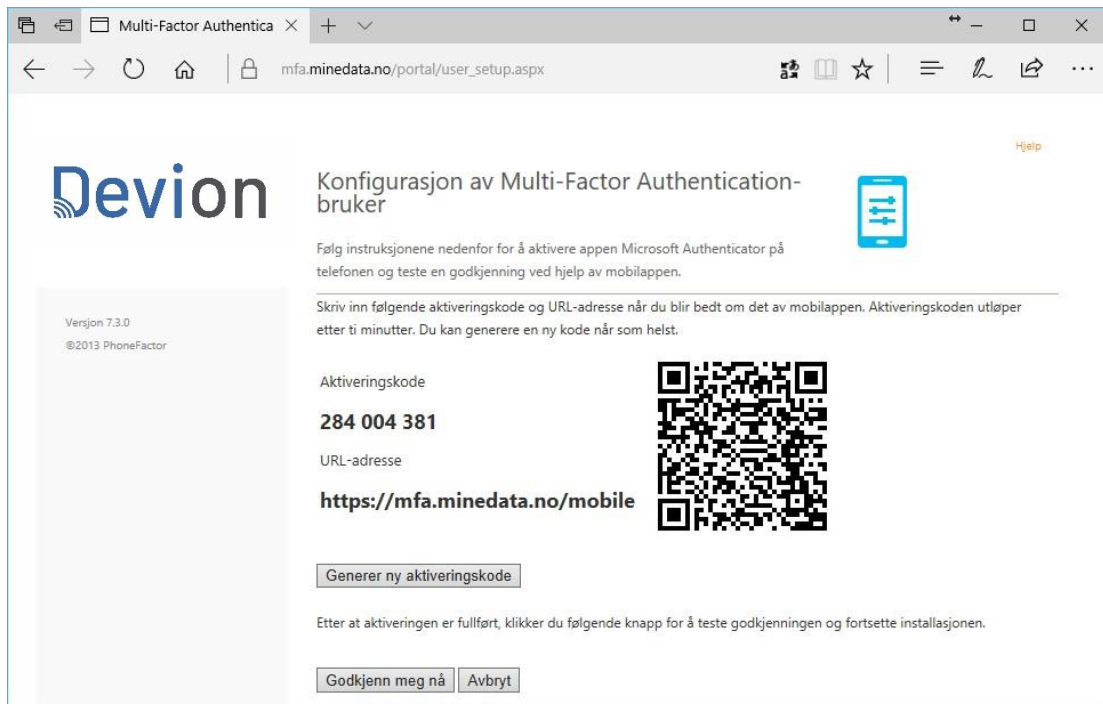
Multi-Factor Authentica

mfa.minedata.no/portal/user_setup.aspx

Hjelp

Devion

Konfigurasjon av Multi-Factor Authentication-bruker

Følg instruksjonene nedenfor for å aktivere appen Microsoft Authenticator på telefonen og teste en godkjenning ved hjelp av mobilappen.

Versjon 7.3.0
©2013 PhoneFactor

Skriv inn følgende aktiveringskode og URL-adresse når du blir bedt om det av mobilappen. Aktiveringskoden utløper etter ti minutter. Du kan generere en ny kode når som helst.

Aktiveringskode

284 004 381

URL-adresse

https://mfa.minedata.no/mobile

Generer ny aktiveringskode

Etter at aktiveringen er fullført, klikker du følgende knapp for å teste godkjenningen og fortsette installasjonen.

Godkjenn meg nå

Avbryt